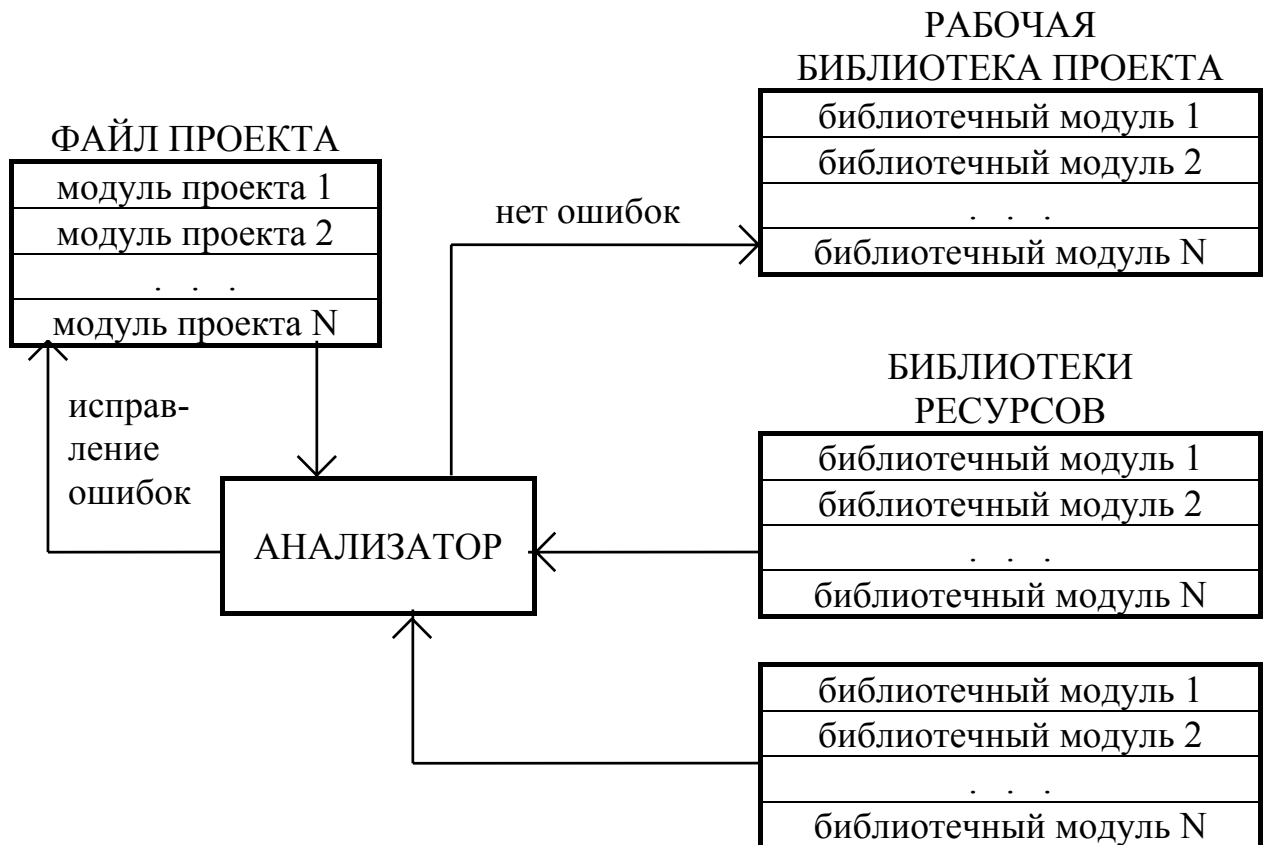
РАБОЧАЯ
БИБЛИОТЕКА ПРОЕКТА

| библиотечный модуль 1 |
|---|
| библиотечный модуль 2 |
| . . . |
| библиотечный модуль N |

ФАЙЛ ПРОЕКТА

| модуль проекта 1 |
|---|
| модуль проекта 2 |
| . . . |
| модуль проекта N |

нет ошибок

исправление ошибок

АНАЛИЗАТОР

БИБЛИОТЕКИ
РЕСУРСОВ

| библиотечный модуль 1 |
|---|
| библиотечный модуль 2 |
| . . . |
| библиотечный модуль N |

| библиотечный модуль 1 |
|---|
| библиотечный модуль 2 |
| . . . |
| библиотечный модуль N |